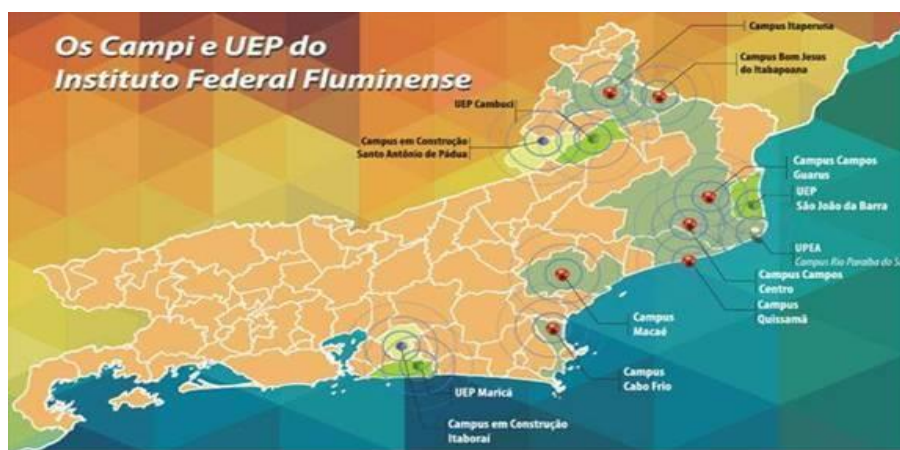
Os Campi e UEP do Instituto Federal Fluminense

Campus Itaperuna

Campus Bom Jesus do Itabapoana

UEP Cambuci

Campus em Construção Santo Antônio de Pádua

Campus Campos Guarus

UEP São João da Barra

UPEA Campus Rio Paraíba do S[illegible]

Campus Campos Centro

Campus Quissamã

Campus Macaé

Campus Cabo Frio

UEP Maricá

Campus em Construção Itaboraí